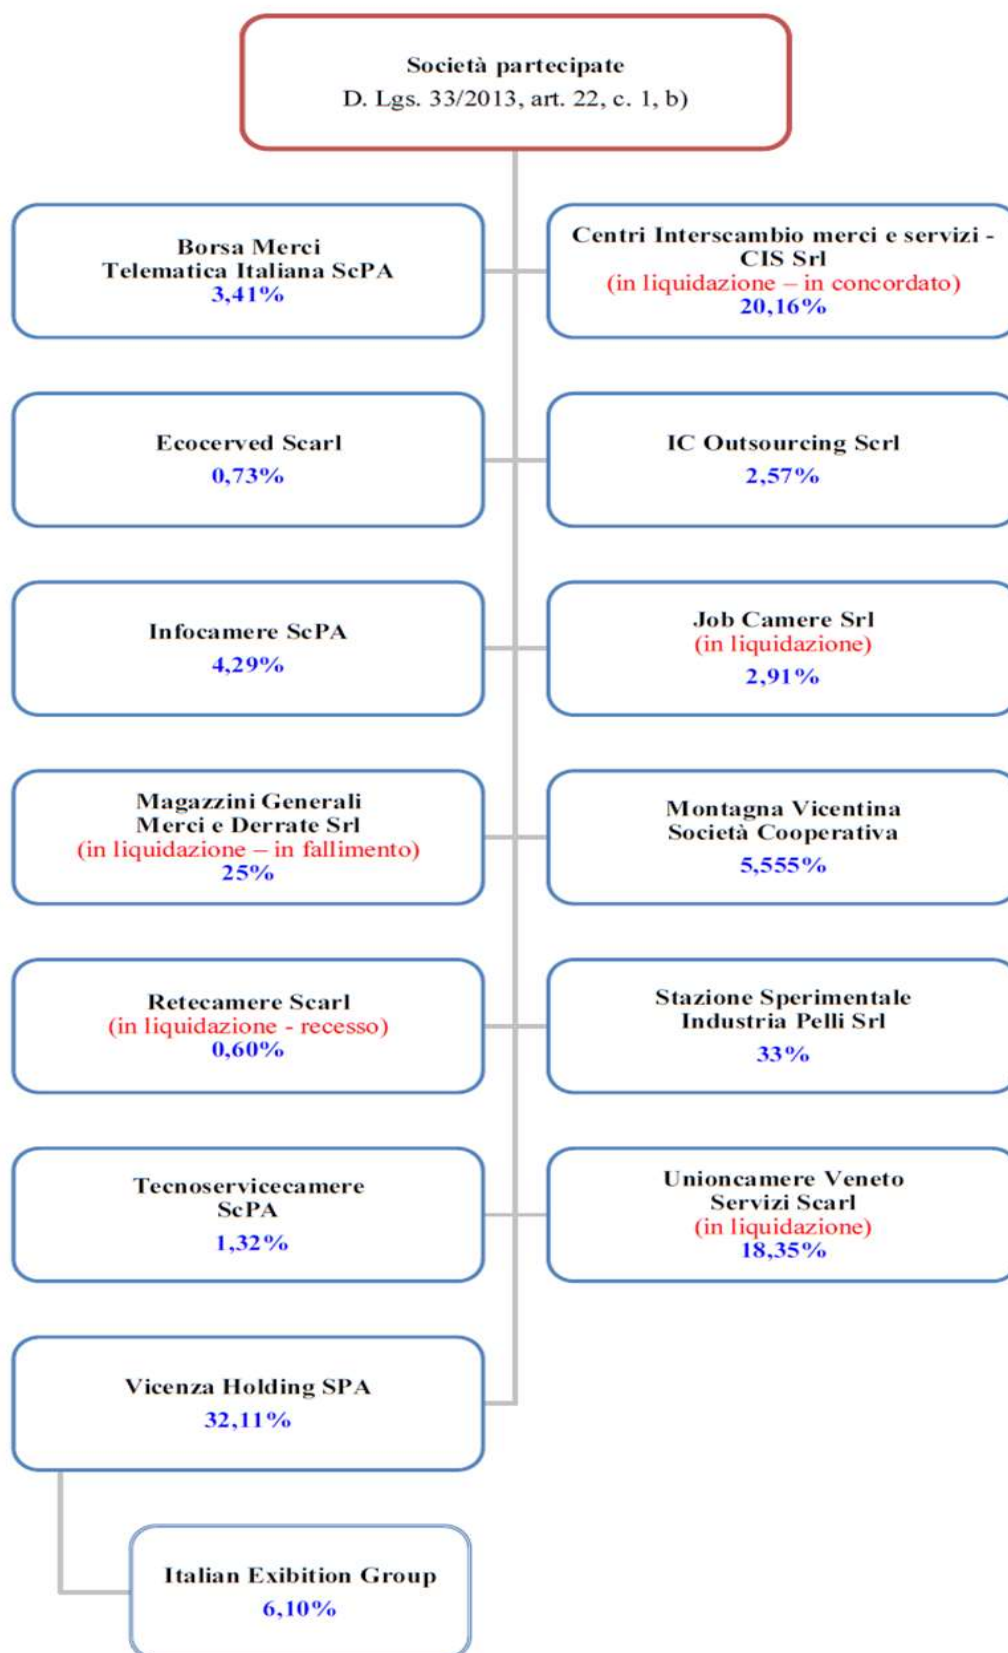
Società partecipate
D. Lgs. 33/2013, art. 22, c. 1, b)

Borsa Merci
Telematica Italiana ScPA
3,41%

Centri Interscambio merci e servizi - CIS Srl
(in liquidazione – in concordato)
20,16%

Ecocerved Scarl
0,73%

IC Outsourcing Scrl
2,57%

Infocamere ScPA
4,29%

Job Camere Srl
(in liquidazione)
2,91%

Magazzini Generali
Merci e Derrate Srl
(in liquidazione – in fallimento)
25%

Montagna Vicentina
Società Cooperativa
5,555%

Retecamere Scarl
(in liquidazione - recesso)
0,60%

Stazione Sperimentale
Industria Pelli Srl
33%

Tecnoservicecamere
ScPA
1,32%

Unioncamere Veneto
Servizi Scarl
(in liquidazione)
18,35%

Vicenza Holding SPA
32,11%

Italian Exibition Group
6,10%